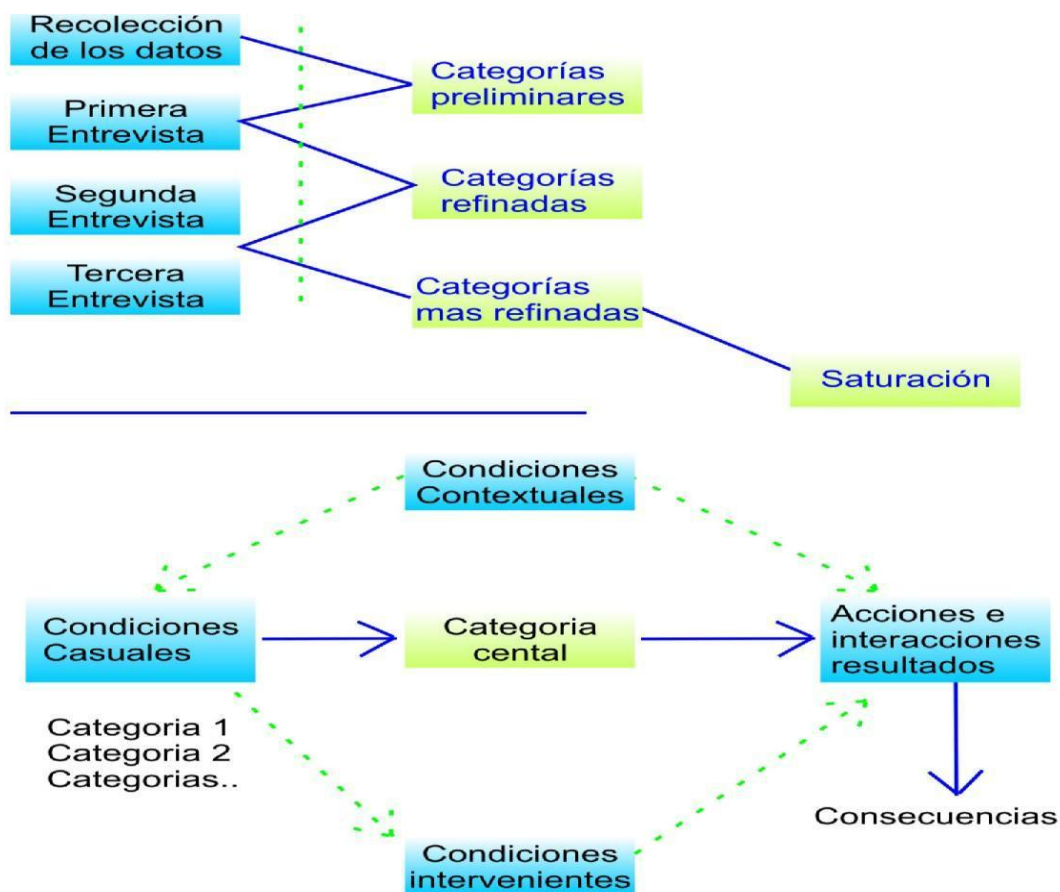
Recolección de los datos

Primera Entrevista

Segunda Entrevista

Tercera Entrevista

Categorías preliminares

Categorías refinadas

Categorías mas refinadas

Saturación

Condiciones Contextuales

Condiciones Casuales

Categoria cental

Acciones e interacciones resultados

Categoria 1
Categoria 2
Categorias..

Consecuencias

Condiciones intervenientes